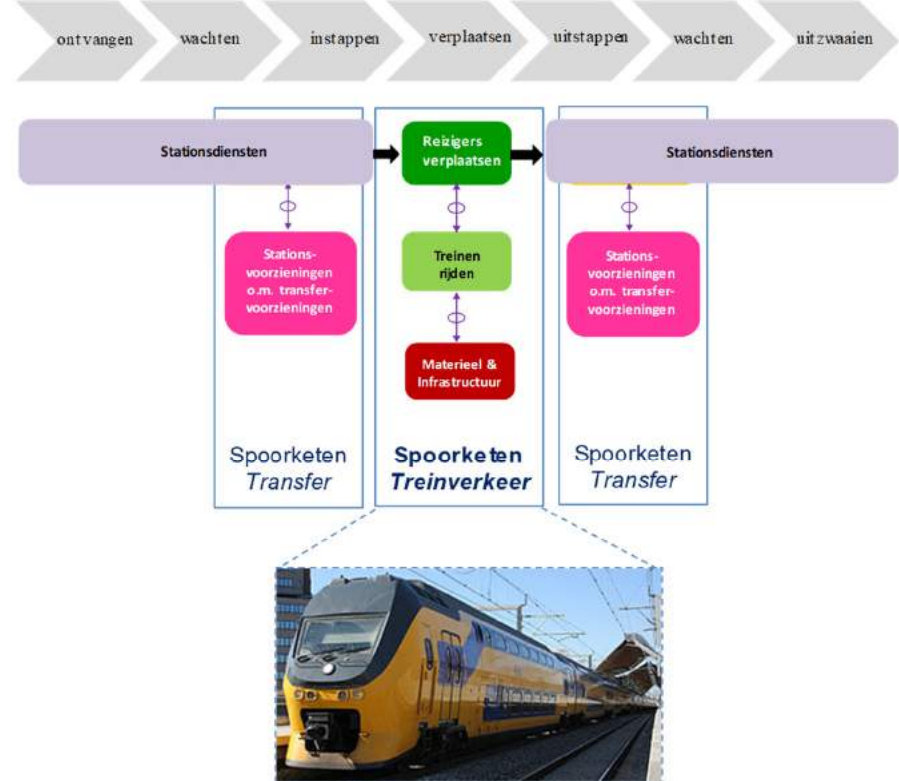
ontvangen wachten instappen verplaatsen uitstappen wachten uitzwaaien

Stationsdiensten

Reizigers verplaatsen

Stationsdiensten

Stations-voorzieningen o.m. transfer-voorzieningen

Treinen rijden

Stations-voorzieningen o.m. transfer-voorzieningen

Materieel & Infrastructuur

Spoorketen Transfer

Spoorketen Treinverkeer

Spoorketen Transfer